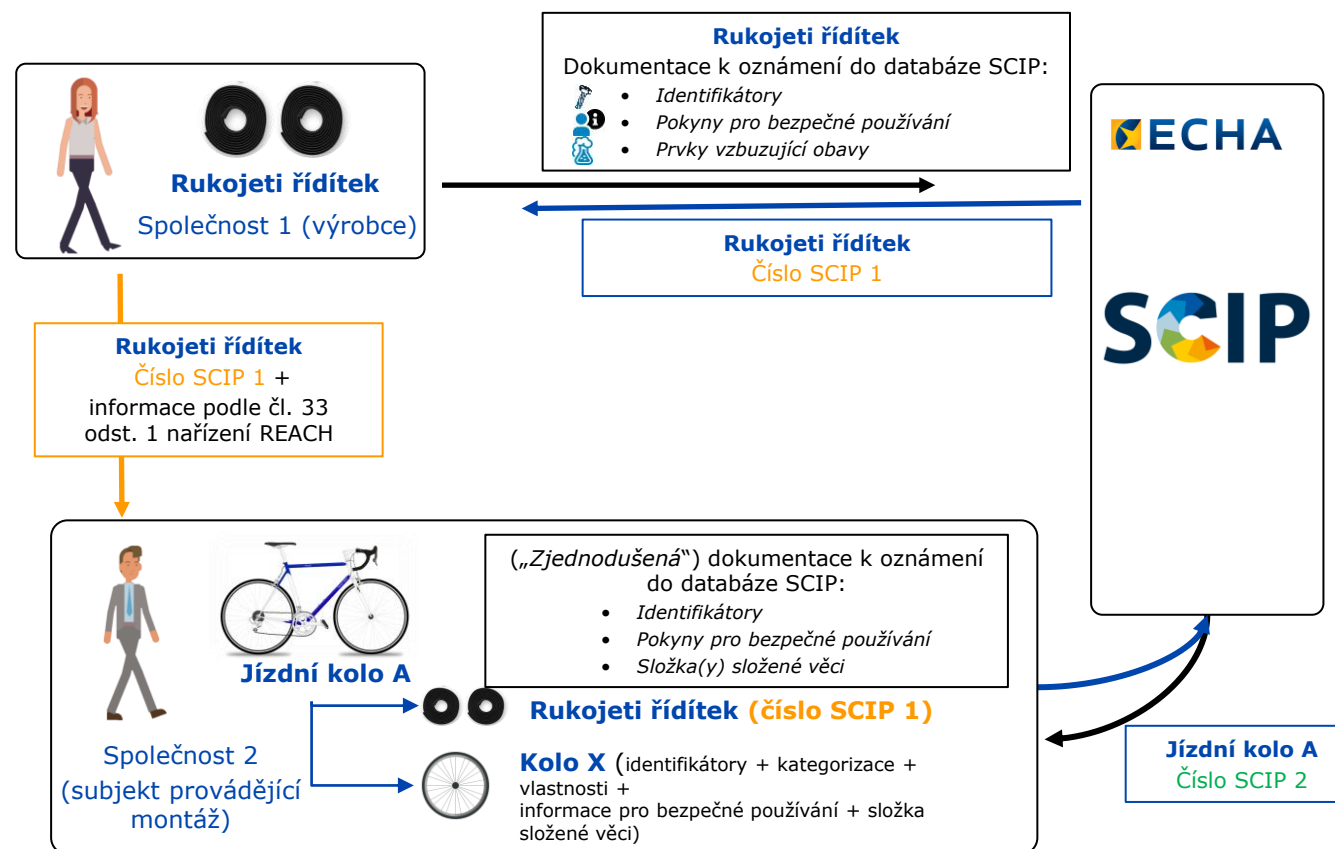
Rukojeti řídítek
Dokumentace k oznámení do databáze SCIP:
• Identifikátory
• Pokyny pro bezpečné používání
• Prvky vzbuzující obavy

Rukojeti řídítek
Společnost 1 (výrobce)

ECHA

Rukojeti řídítek
Číslo SCIP 1

SCIP

Rukojeti řídítek
Číslo SCIP 1 + informace podle čl. 33 odst. 1 nařízení REACH

(„Zjednodušená“) dokumentace k oznámení do databáze SCIP:
• Identifikátory
• Pokyny pro bezpečné používání
• Složka(y) složené věci

Jízdní kolo A

Rukojeti řídítek (číslo SCIP 1)

Společnost 2 (subjekt provádějící montáž)

Kolo X (identifikátory + kategorizace + vlastnosti + informace pro bezpečné používání + složka složené věci)

Jízdní kolo A
Číslo SCIP 2